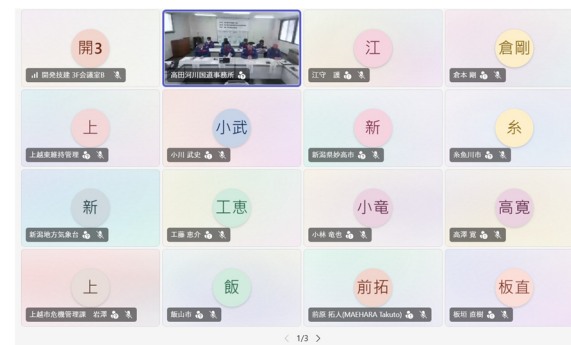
開3
開発技建 3F会議室B

高田河川国道事務所

江
江守 謙

倉剛
倉本 剛

上
上越東維持管理

小武
小川 武史

新
新潟県妙高市

糸
糸魚川市

新
新潟地方気象台

工恵
工藤 恵介

小竜
小林 竜也

高寛
高澤 寛

上
上越市危機管理課 岩澤

飯
飯山市

前拓
前原 拓人(MAEHARA Takuto)

板直
板垣 直樹

< 1/3 >